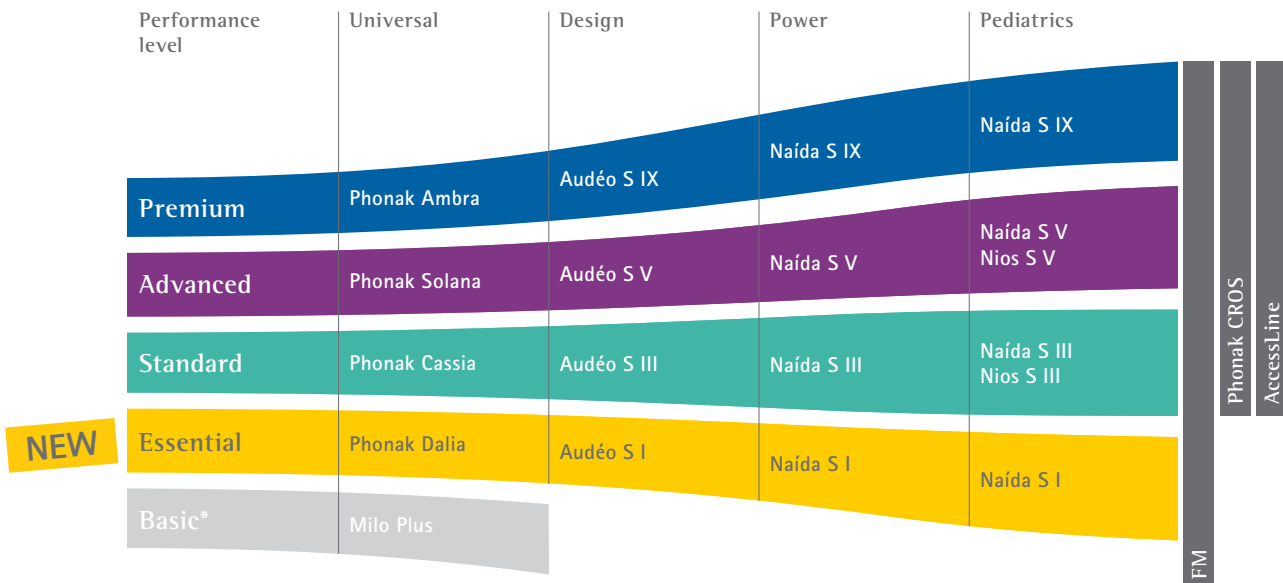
| Performance level | Universal | Design | Power | Pediatrics |
|---|---|---|---|---|
| Premium | Phonak Ambra | Audéo S IX | Naída S IX | Naída S IX |
| Advanced | Phonak Solana | Audéo S V | Naída S V | Naída S V Nios S V |
| Standard | Phonak Cassia | Audéo S III | Naída S III | Naída S III Nios S III |
| NEW Essential | Phonak Dalia | Audéo S I | Naída S I | Naída S I |
| Basic* | Milo Plus | | | |

FM

Phonak CROS

AccessLine